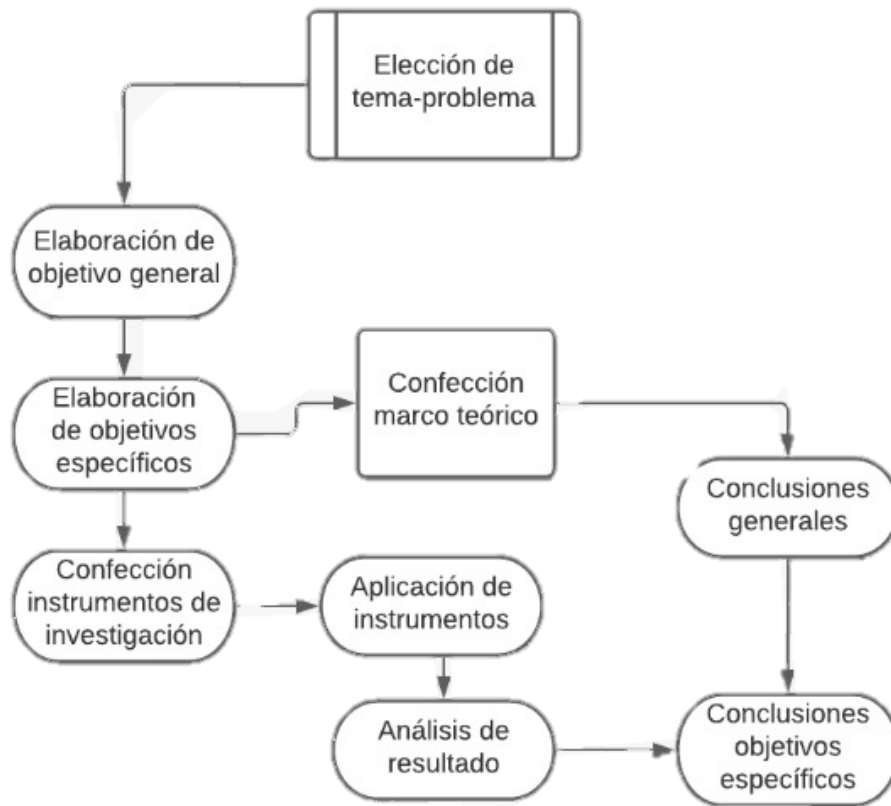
Elección de tema-problema

Elaboración de objetivo general

Elaboración de objetivos específicos

Confección marco teórico

Conclusiones generales

Confección instrumentos de investigación

Aplicación de instrumentos

Análisis de resultado

Conclusiones objetivos específicos